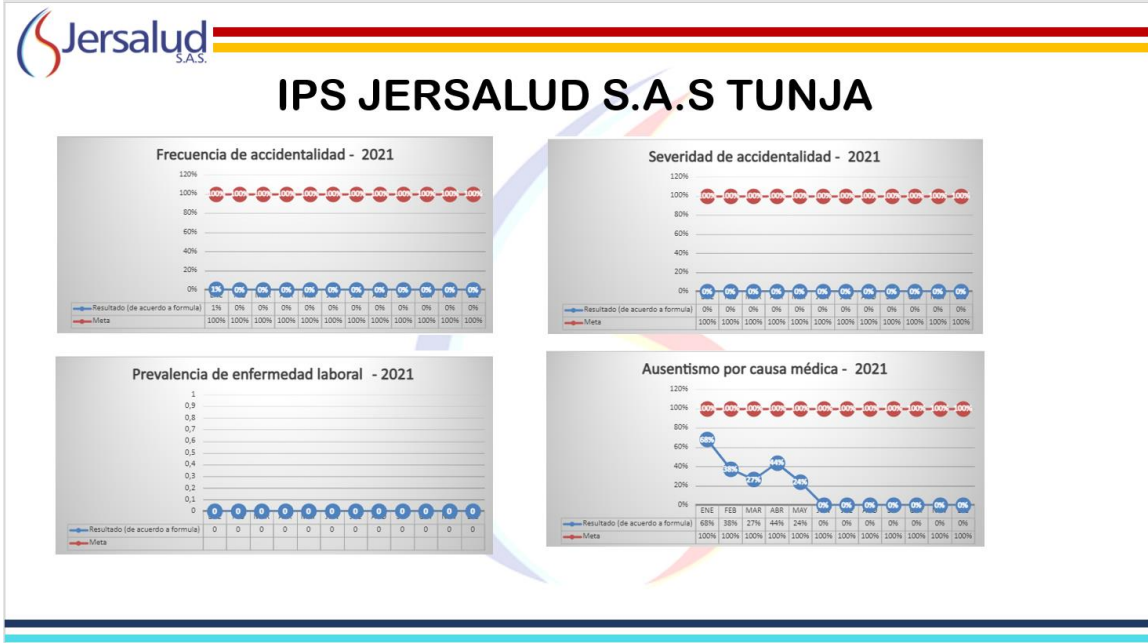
Jersalud S.A.S.

IPS JERSALUD S.A.S TUNJA

Frecuencia de accidentalidad - 2021

120%
100%
80%
60%
40%
20%
0%

| | | | | | | | | | | | | |
|---|---|---|---|---|---|---|---|---|---|---|---|---|
| Resultado (de acuerdo a formula) | 1% | 0% | 0% | 0% | 0% | 0% | 0% | 0% | 0% | 0% | 0% | 0% |
| Meta | 100% | 100% | 100% | 100% | 100% | 100% | 100% | 100% | 100% | 100% | 100% | 100% |

Severidad de accidentalidad - 2021

120%
100%
80%
60%
40%
20%
0%

| | | | | | | | | | | | | |
|---|---|---|---|---|---|---|---|---|---|---|---|---|
| Resultado (de acuerdo a formula) | 0% | 0% | 0% | 0% | 0% | 0% | 0% | 0% | 0% | 0% | 0% | 0% |
| Meta | 100% | 100% | 100% | 100% | 100% | 100% | 100% | 100% | 100% | 100% | 100% | 100% |

Prevalencia de enfermedad laboral - 2021

1
0,9
0,8
0,7
0,6
0,5
0,4
0,3
0,2
0,1
0

| | | | | | | | | | | | | |
|---|---|---|---|---|---|---|---|---|---|---|---|---|
| Resultado (de acuerdo a formula) | 0 | 0 | 0 | 0 | 0 | 0 | 0 | 0 | 0 | 0 | 0 | 0 |
| Meta | | | | | | | | | | | | |

Ausentismo por causa médica - 2021

120%
100%
80%
60%
40%
20%
0%

| | ENE | FEB | MAR | ABR | MAY | | | | | | | |
|---|---|---|---|---|---|---|---|---|---|---|---|---|
| Resultado (de acuerdo a formula) | 68% | 38% | 27% | 44% | 24% | 0% | 0% | 0% | 0% | 0% | 0% | 0% |
| Meta | 100% | 100% | 100% | 100% | 100% | 100% | 100% | 100% | 100% | 100% | 100% | 100% |